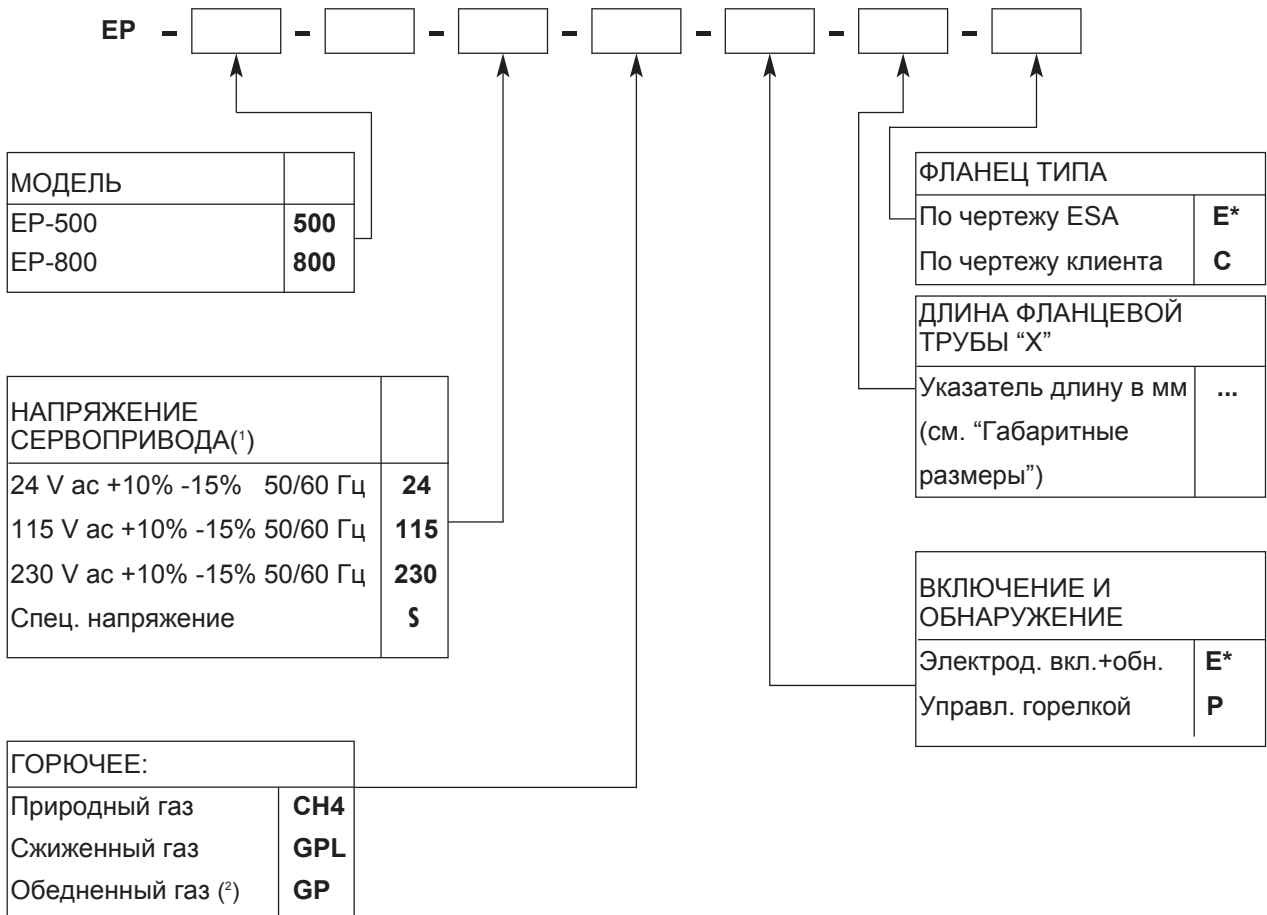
EP – [ ] – [ ] – [ ] – [ ] – [ ] – [ ] – [ ]

| МОДЕЛЬ | |
|---|---|
| EP-500 | **500** |
| EP-800 | **800** |

| НАПРЯЖЕНИЕ СЕРВОПРИВОДА(¹) | |
|---|---|
| 24 V ac +10% -15% 50/60 Гц | **24** |
| 115 V ac +10% -15% 50/60 Гц | **115** |
| 230 V ac +10% -15% 50/60 Гц | **230** |
| Спец. напряжение | **S** |

| ГОРЮЧЕЕ: | |
|---|---|
| Природный газ | **CH4** |
| Сжиженный газ | **GPL** |
| Обедненный газ (²) | **GP** |

| ФЛАНЕЦ ТИПА | |
|---|---|
| По чертежу ESA | **E*** |
| По чертежу клиента | **C** |

| ДЛИНА ФЛАНЦЕВОЙ ТРУБЫ "X" | |
|---|---|
| Указатель длину в мм (см. "Габаритные размеры") | **...** |

| ВКЛЮЧЕНИЕ И ОБНАРУЖЕНИЕ | |
|---|---|
| Электрод. вкл.+обн. | **E*** |
| Управл. горелкой | **P** |